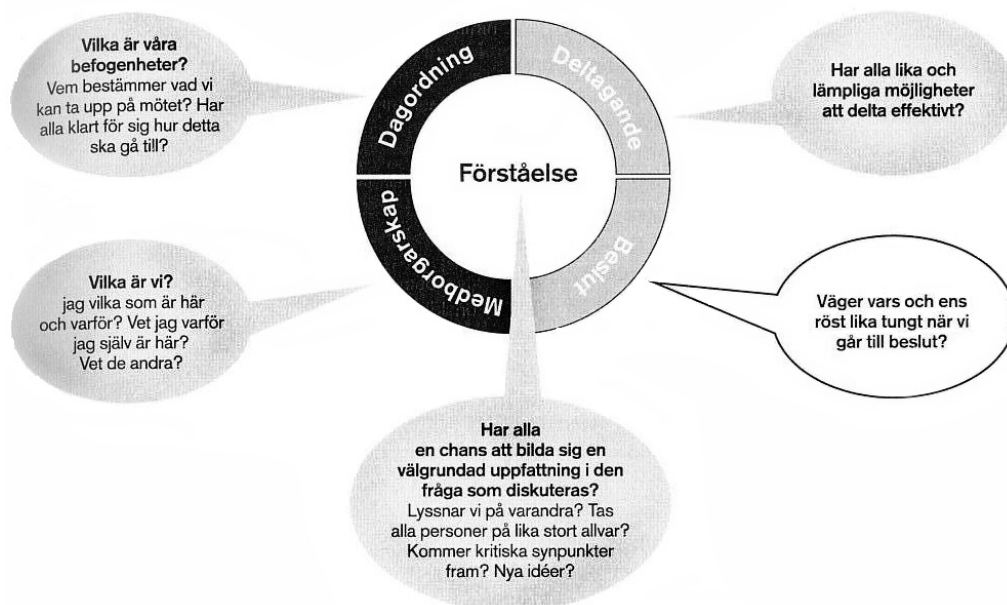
Vilka är våra befogenheter?
Vem bestämmer vad vi kan ta upp på mötet? Har alla klart för sig hur detta ska gå till?

Dagordning

Deltagande

Har alla lika och lämpliga möjligheter att delta effektivt?

Förståelse

Medborgarskap

Beslut

Vilka är vi?
jag vilka som är här och varför? Vet jag varför jag själv är här? Vet de andra?

Väger vars och ens röst lika tungt när vi går till beslut?

Har alla en chans att bilda sig en välgrundad uppfattning i den fråga som diskuteras?
Lyssnar vi på varandra? Tas alla personer på lika stort allvar? Kommer kritiska synpunkter fram? Nya idéer?